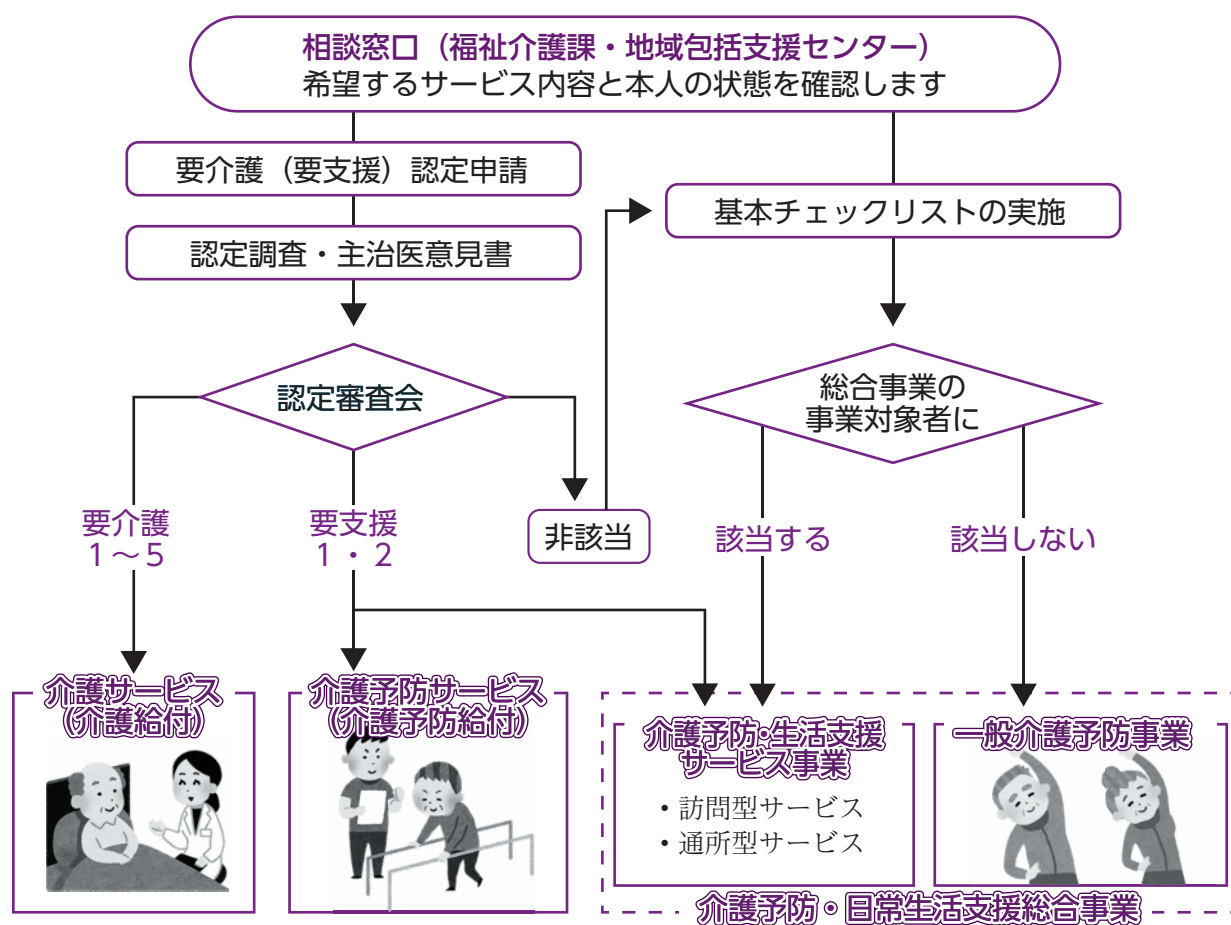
相談窓口（福祉介護課・地域包括支援センター）
希望するサービス内容と本人の状態を確認します

要介護（要支援）認定申請

認定調査・主治医意見書

基本チェックリストの実施

認定審査会

総合事業の
事業対象者に

要介護
1～5

要支援
1・2

非該当

該当する

該当しない

介護サービス
（介護給付）

介護予防サービス
（介護予防給付）

介護予防・生活支援
サービス事業

・訪問型サービス
・通所型サービス

一般介護予防事業

介護予防・日常生活支援総合事業